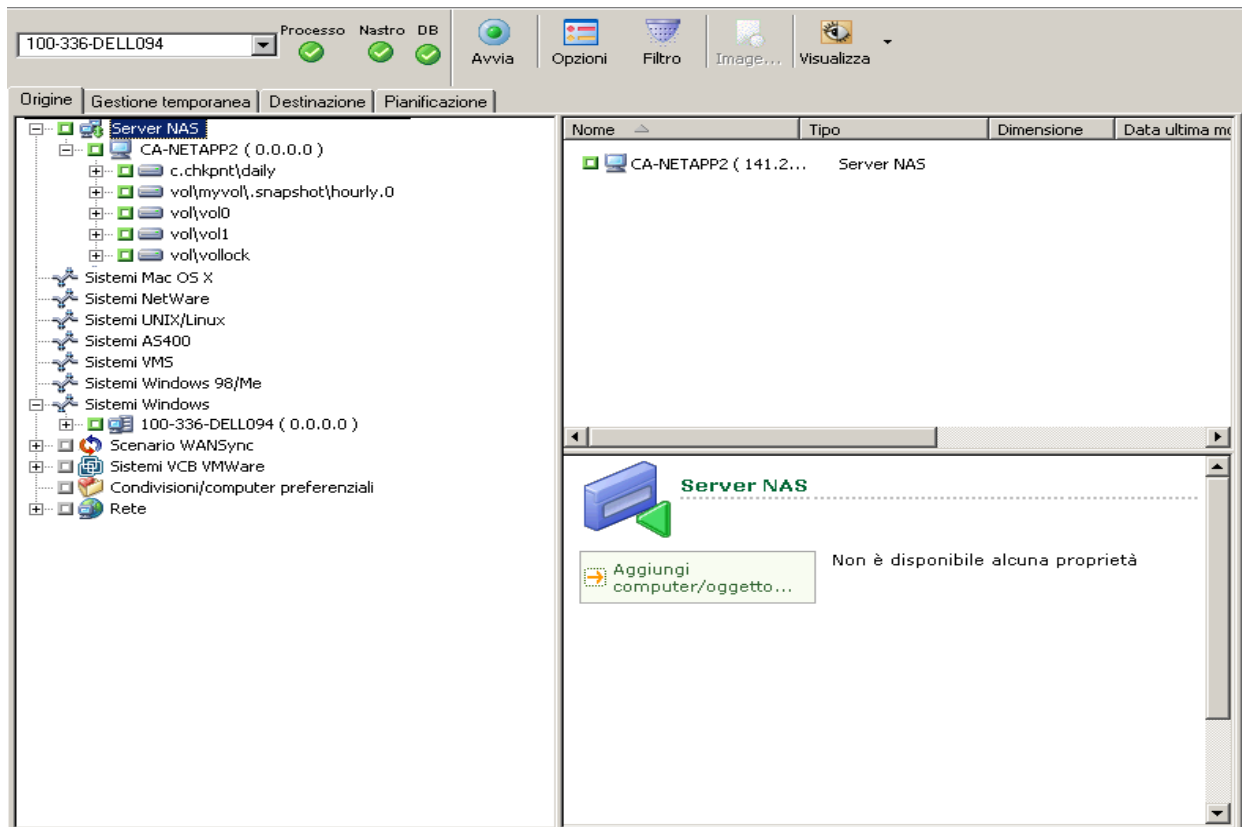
100-336-DELL094

Processo Nastro DB

Avvia Opzioni Filtro Image... Visualizza

Origine | Gestione temporanea | Destinazione | Pianificazione

Server NAS
CA-NETAPP2 ( 0.0.0.0 )
c.chkpnt\daily
vol\myvol\.snapshot\hourly.0
vol\vol0
vol\vol1
vol\vollock
Sistemi Mac OS X
Sistemi NetWare
Sistemi UNIX/Linux
Sistemi AS400
Sistemi VMS
Sistemi Windows 98/Me
Sistemi Windows
100-336-DELL094 ( 0.0.0.0 )
Scenario WANSync
Sistemi VCB VMWare
Condivisioni/computer preferenziali
Rete

| Nome | Tipo | Dimensione | Data ultima mo |
|---|---|---|---|
| CA-NETAPP2 ( 141.2... | Server NAS | | |

Server NAS

Aggiungi computer/oggetto...

Non è disponibile alcuna proprietà